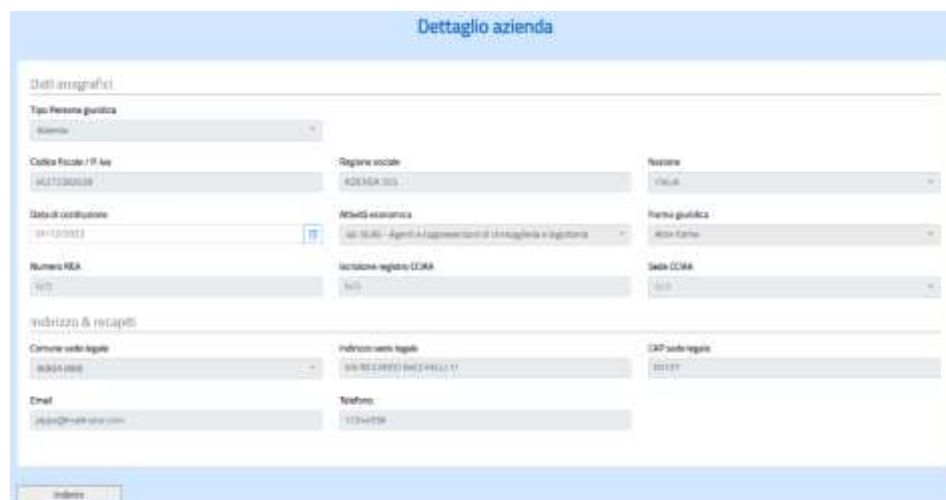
Dettaglio azienda

Dati anagrafici

Tipo Persona giuridica

Azienda

Codice Fiscale / P. Iva

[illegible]

Ragione sociale

AZIENDA SRL

Nazione

ITALIA

Data di costituzione

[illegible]

Attività economica

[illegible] - Agenti e rappresentanti di chincaglieria e bigiotteria

Forma giuridica

Altre forme

Numero REA

N/D

Iscrizione registro CCIAA

N/D

Sede CCIAA

N/D

Indirizzo & recapiti

Comune sede legale

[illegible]

Indirizzo sede legale

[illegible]

CAP sede legale

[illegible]

Email

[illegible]

Telefono

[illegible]

Indietro